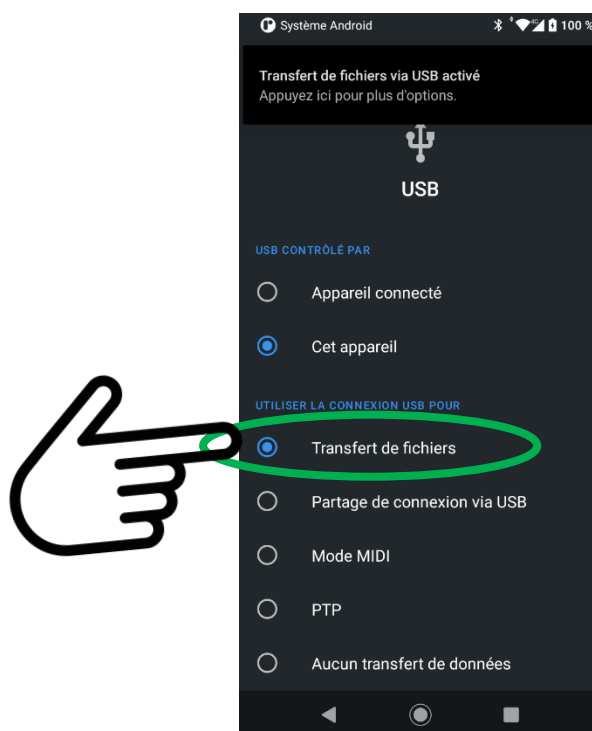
Système Android
100 %

Transfert de fichiers via USB activé
Appuyez ici pour plus d'options.

USB

USB CONTRÔLÉ PAR

Appareil connecté

Cet appareil

UTILISER LA CONNEXION USB POUR

Transfert de fichiers

Partage de connexion via USB

Mode MIDI

PTP

Aucun transfert de données